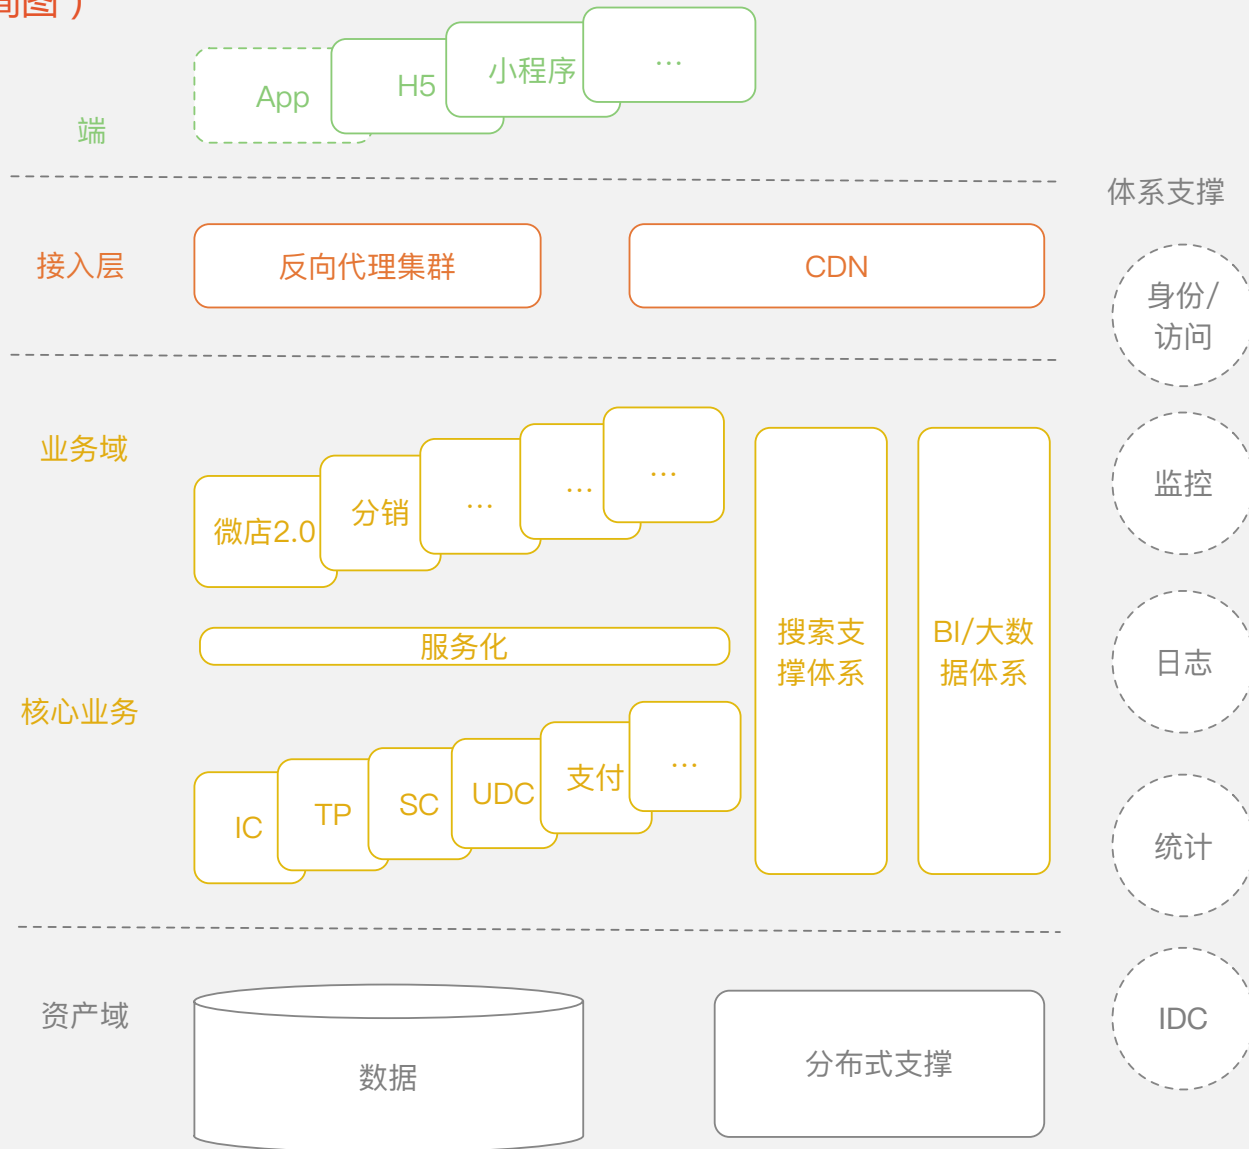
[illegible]图）

端

App

H5

小程序

…

体系支撑

接入层

反向代理集群

CDN

身份/访问

业务域

微店2.0

分销

…

…

…

搜索支撑体系

BI/大数据体系

监控

服务化

核心业务

IC

TP

SC

UDC

支付

…

日志

统计

资产域

数据

分布式支撑

IDC